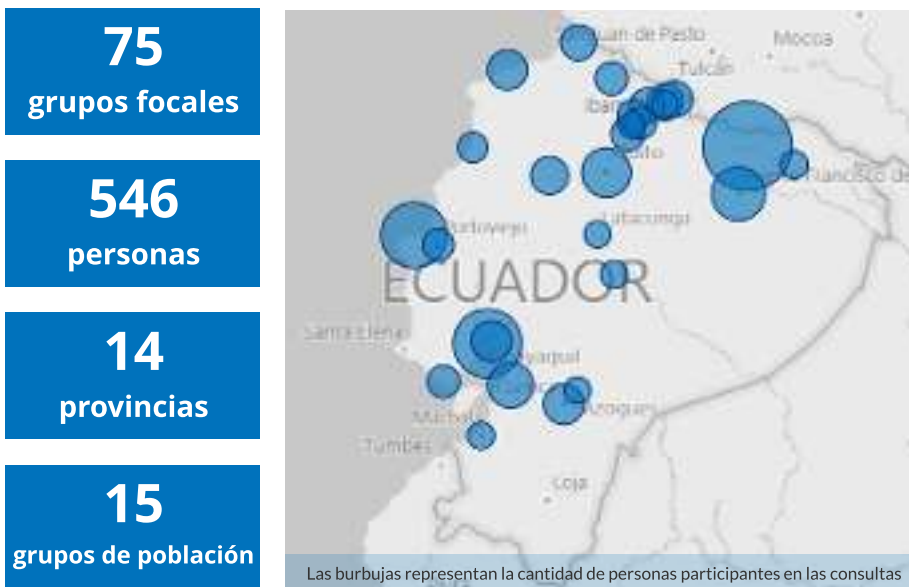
75
grupos focales

546
personas

14
provincias

15
grupos de población

San Juan de Pasto
Mocoa
Tulcán
Ibarra
Quito
Francisco de
Portoviejo
Latacunga
ECUADOR
Santa Elena
Guayaquil
Machala
Azogues
Tumbes
Loja

Las burbujas representan la cantidad de personas participantes en las consultas